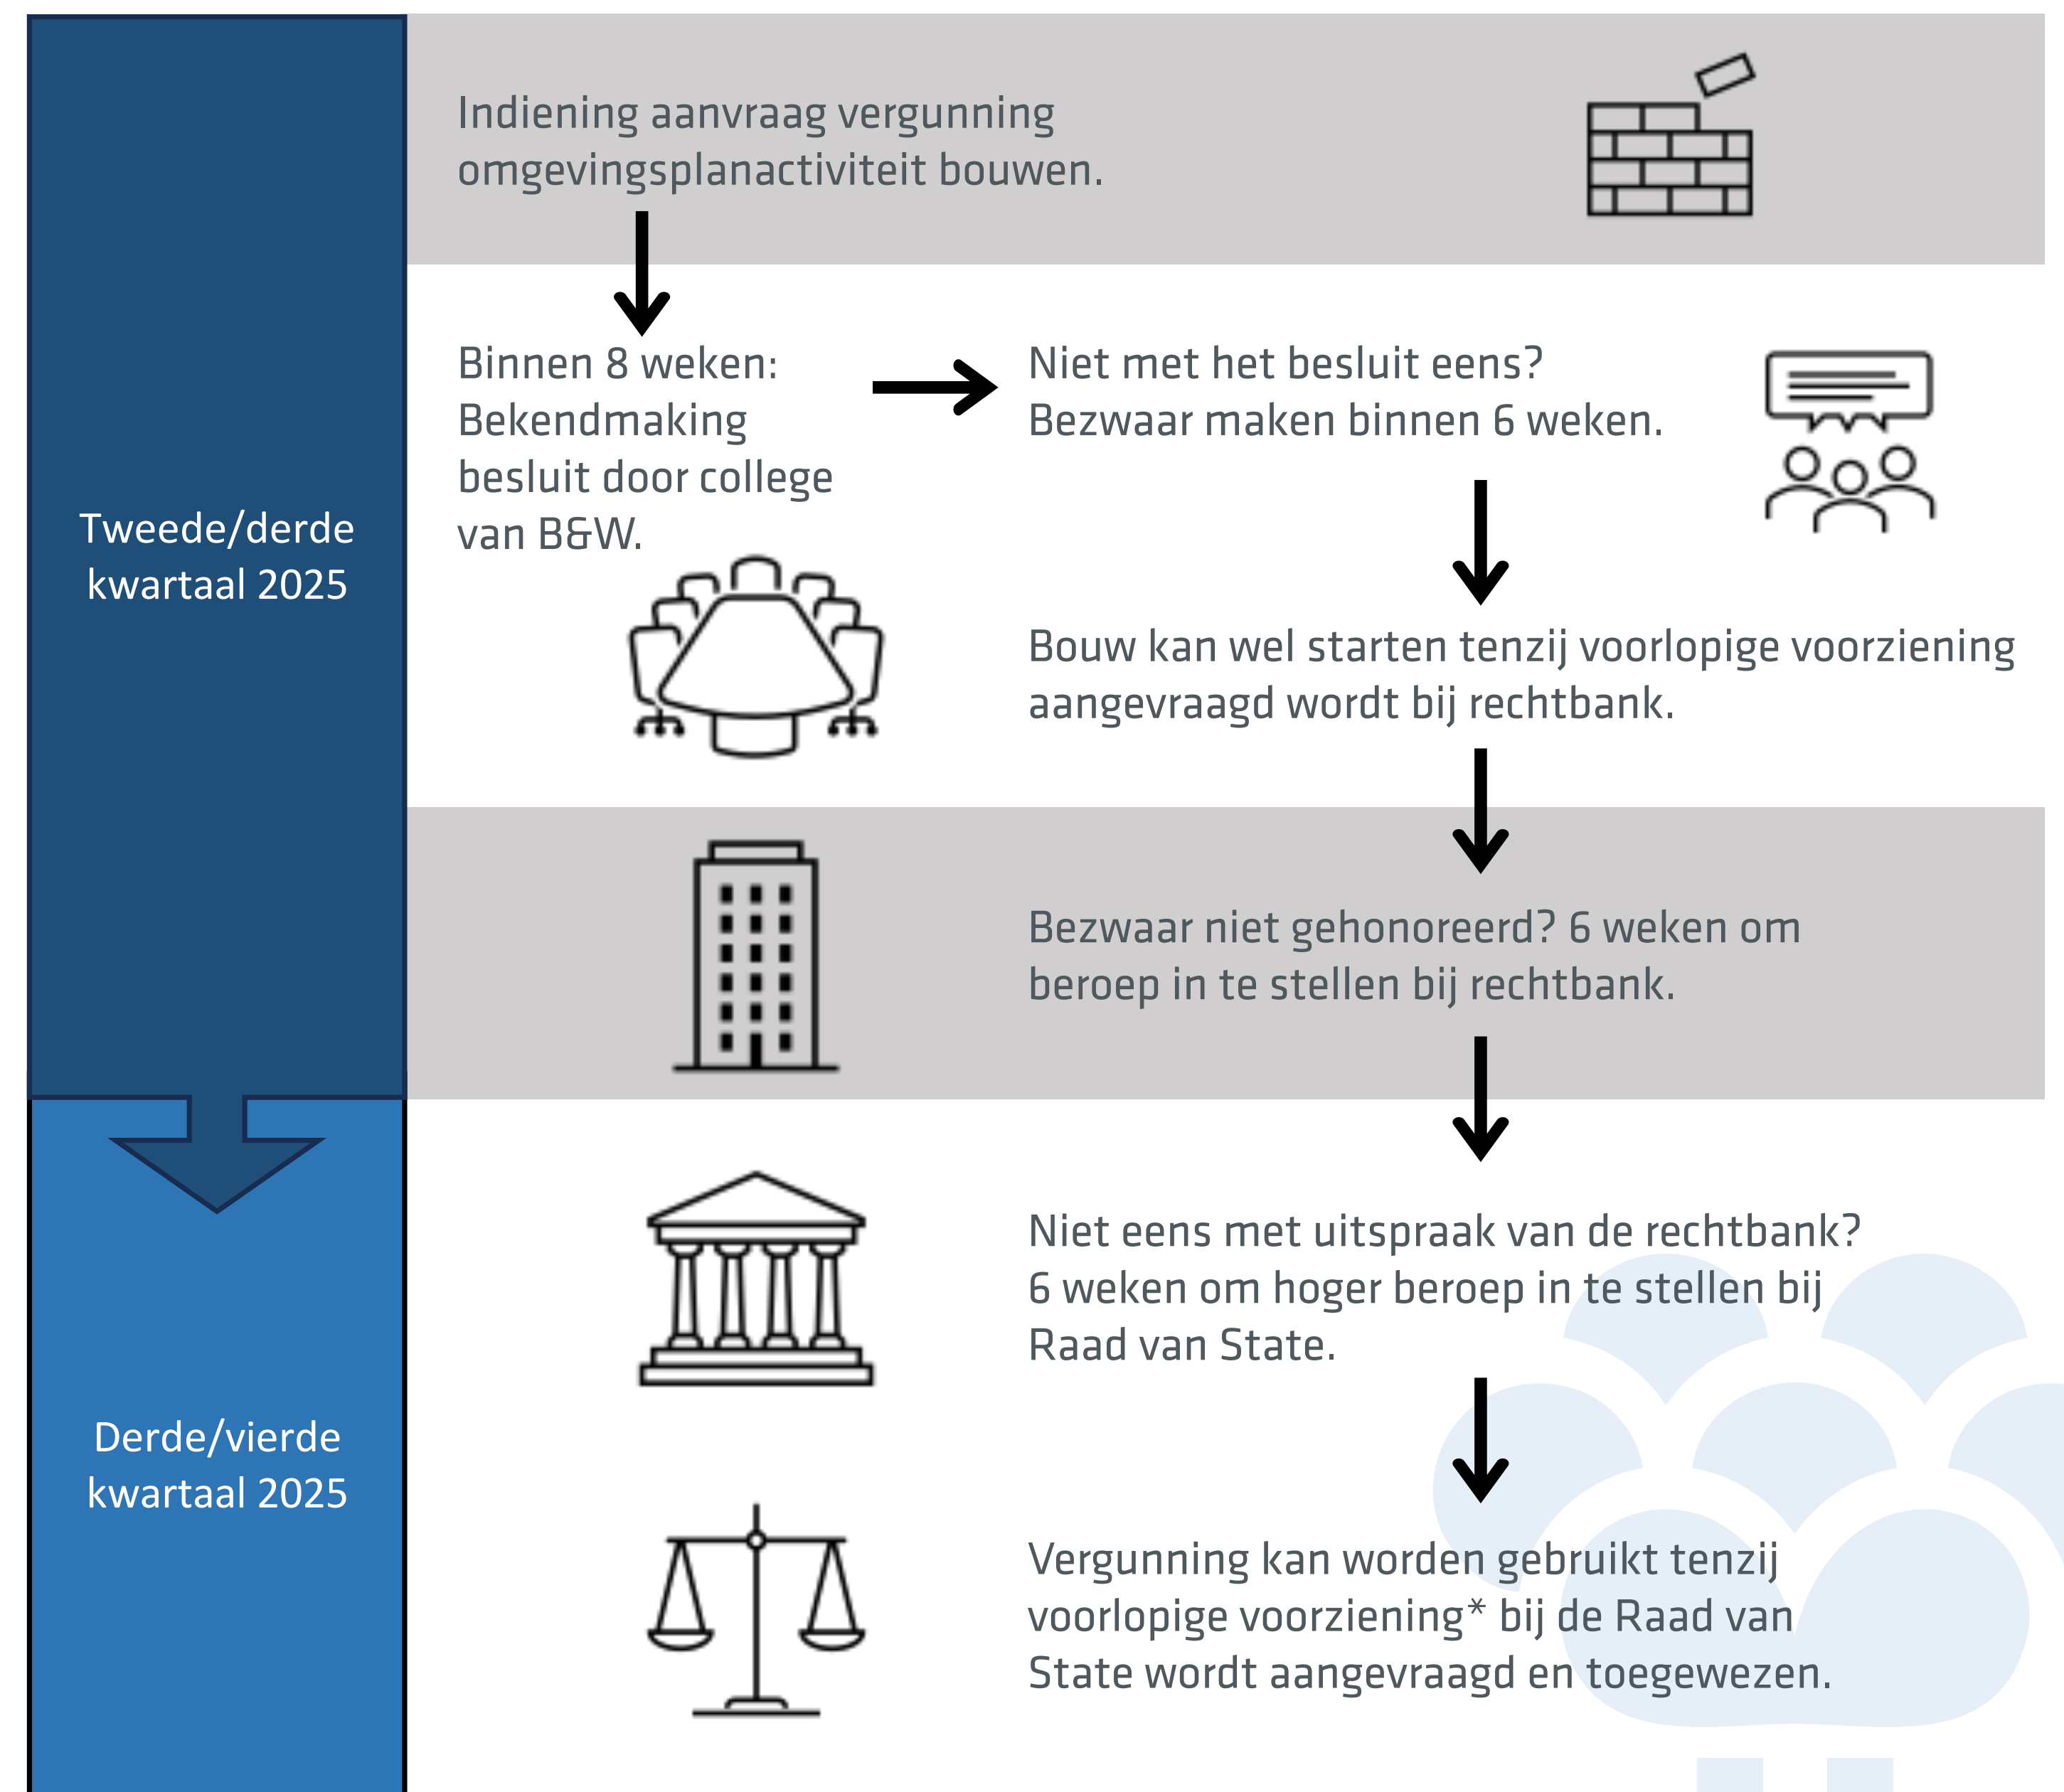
Tweede/derde kwartaal 2025

Derde/vierde kwartaal 2025

Indiening aanvraag vergunning omgevingsplanactiviteit bouwen.

Binnen 8 weken: Bekendmaking besluit door college van B&W.

Niet met het besluit eens? Bezwaar maken binnen 6 weken.

Bouw kan wel starten tenzij voorlopige voorziening aangevraagd wordt bij rechtbank.

Bezwaar niet gehonoreerd? 6 weken om beroep in te stellen bij rechtbank.

Niet eens met uitspraak van de rechtbank? 6 weken om hoger beroep in te stellen bij Raad van State.

Vergunning kan worden gebruikt tenzij voorlopige voorziening* bij de Raad van State wordt aangevraagd en toegewezen.